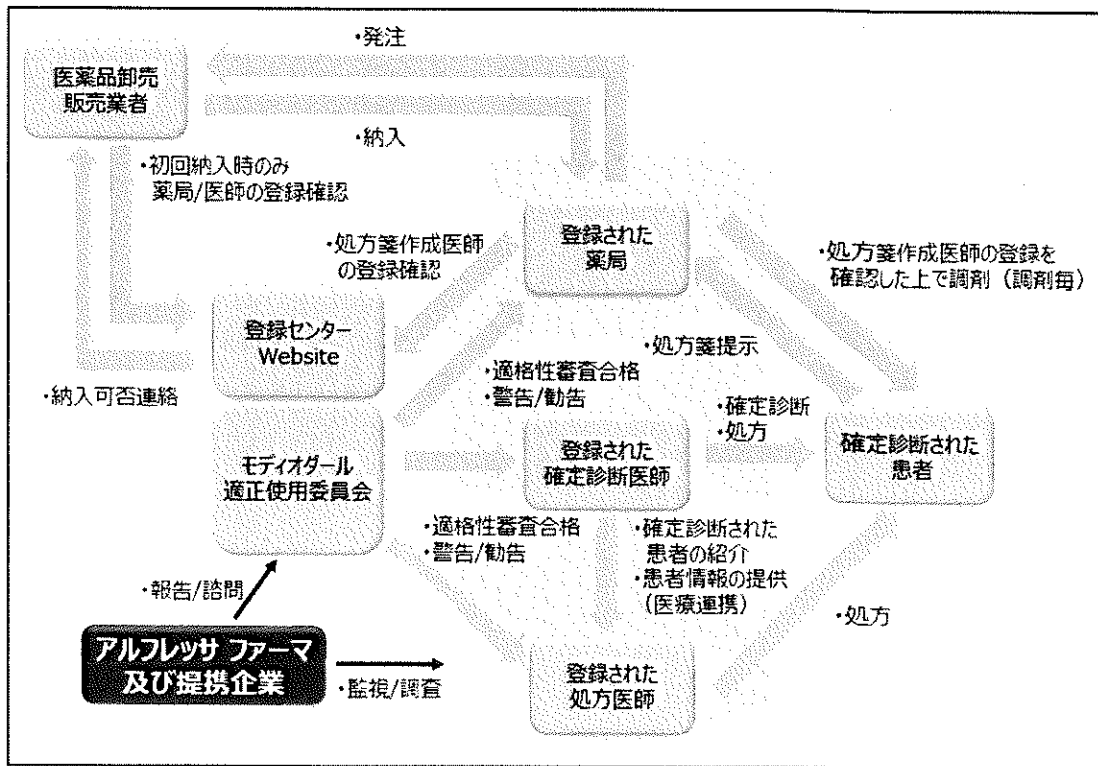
・発注

医薬品卸売
販売業者

・納入

・初回納入時のみ
薬局/医師の登録確認

・処方箋作成医師
の登録確認

登録された
薬局

・処方箋作成医師の登録を
確認した上で調剤（調剤毎）

登録センター
Website

・処方箋提示

・納入可否連絡

・適格性審査合格
・警告/勧告

・確定診断
・処方

モディオダール
適正使用委員会

登録された
確定診断医師

確定診断された
患者

・適格性審査合格
・警告/勧告

・確定診断された
患者の紹介
・患者情報の提供
（医療連携）

・報告/諮問

・処方

アルフレッサ ファーマ
及び提携企業

・監視/調査

登録された
処方医師